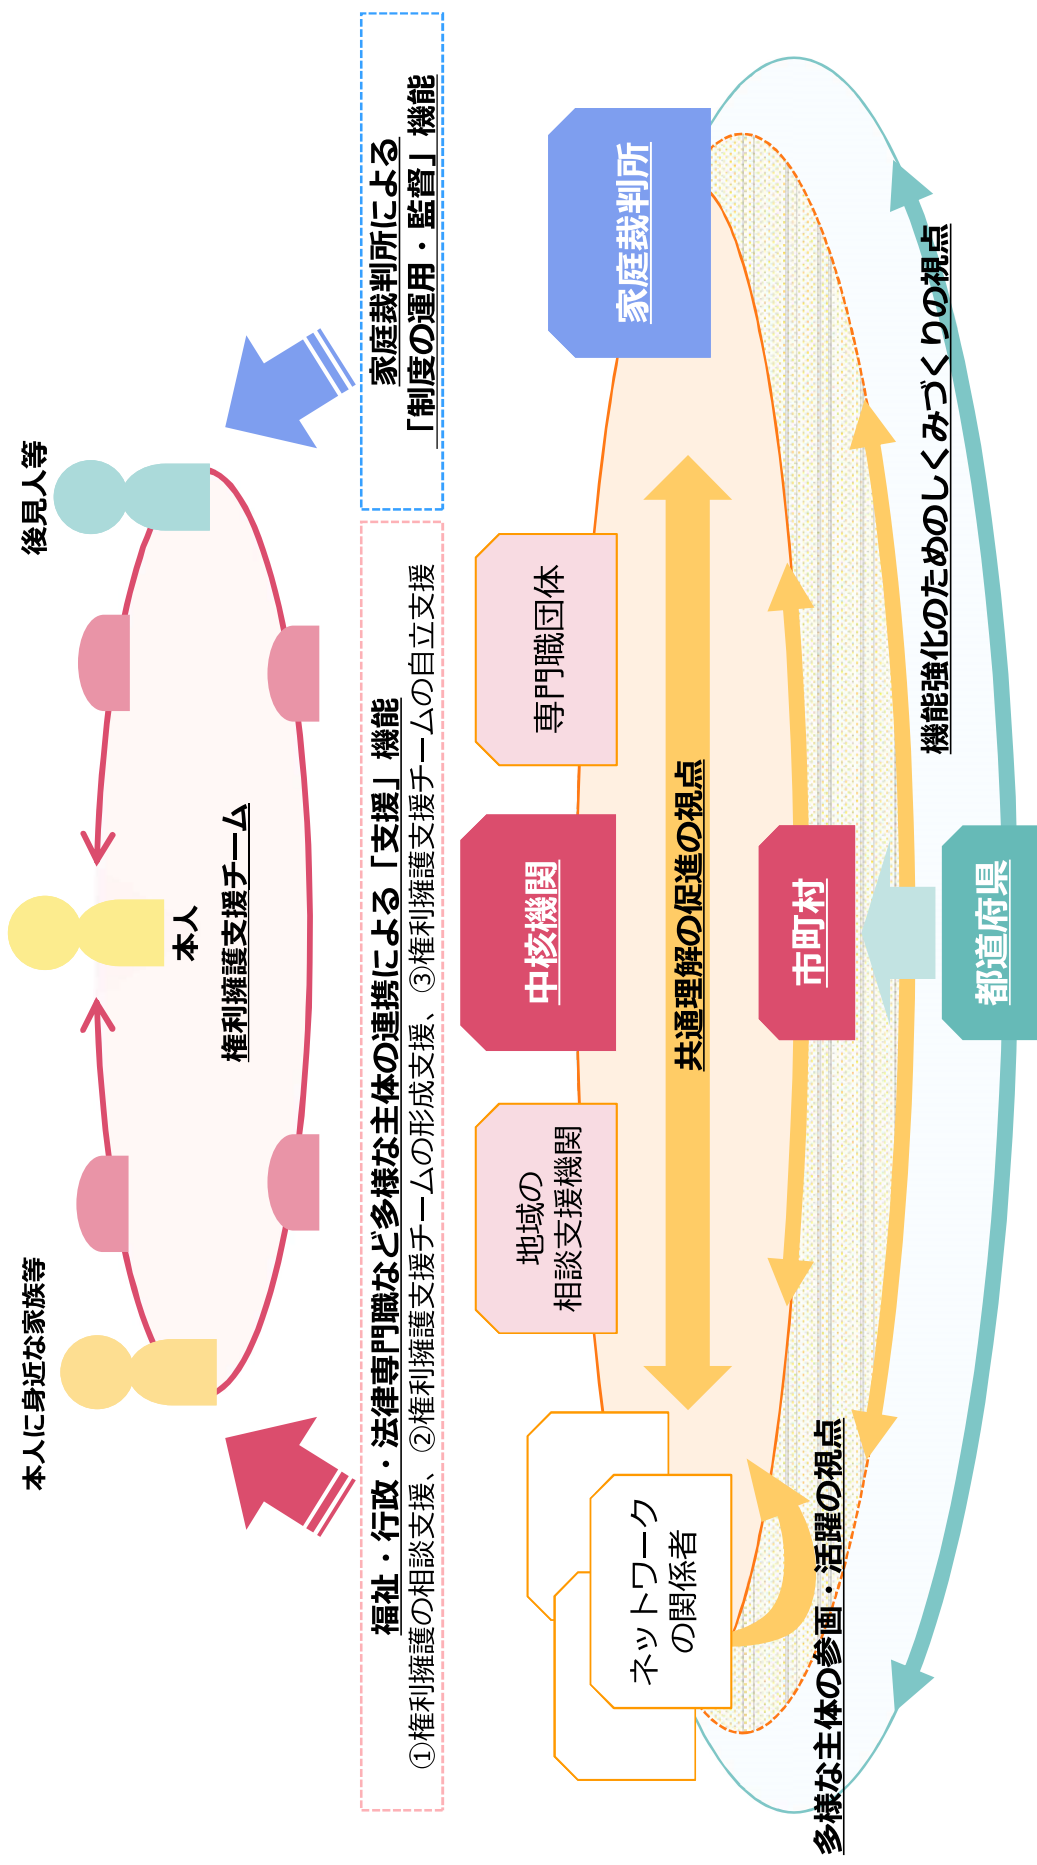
後見人等

本人

権利擁護支援チーム

本人に身近な家族等

家庭裁判所による
「制度の運用・監督」機能

福祉・行政・法律専門職など多様な主体の連携による「支援」機能
①権利擁護の相談支援、②権利擁護支援チームの形成支援、③権利擁護支援チームの自立支援

家庭裁判所

専門職団体

中核機関

地域の
相談支援機関

ネットワーク
の関係者

共通理解の促進の視点

市町村

都道府県

機能強化のためのしくみづくりの視点

多様な主体の参画・活躍の視点